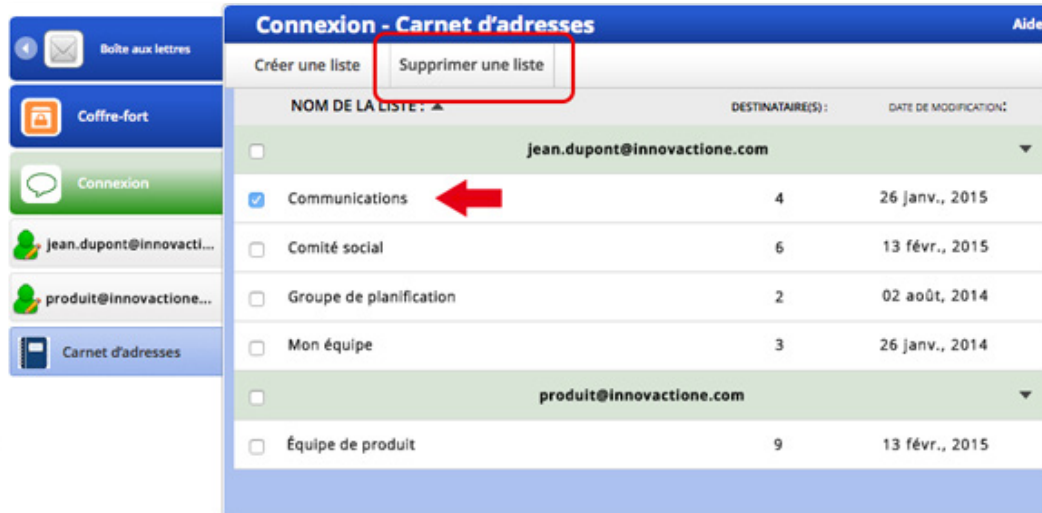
Boîte aux lettres

Coffre-fort

Connexion

jean.dupont@innovacti...

produit@innovactione...

Carnet d'adresses

Connexion - Carnet d'adresses

Aide

Créer une liste

Supprimer une liste

| NOM DE LA LISTE : ▲ | DESTINATAIRE(S) : | DATE DE MODIFICATION: |
|---|---|---|
| jean.dupont@innovactione.com | | |
| Communications | 4 | 26 janv., 2015 |
| Comité social | 6 | 13 févr., 2015 |
| Groupe de planification | 2 | 02 août, 2014 |
| Mon équipe | 3 | 26 janv., 2014 |
| produit@innovactione.com | | |
| Équipe de produit | 9 | 13 févr., 2015 |